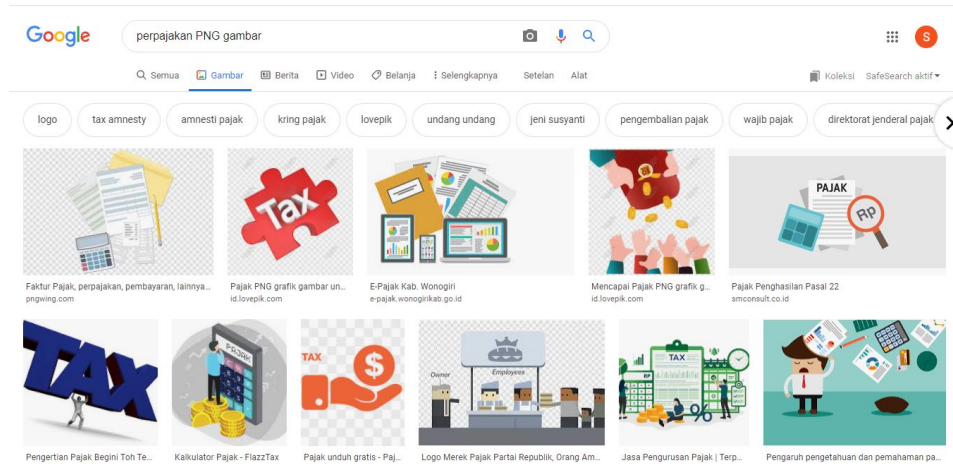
Google

perpajakan PNG gambar

S

Semua Gambar Berita Video Belanja Selengkapnya Setelan Alat

Koleksi SafeSearch aktif

logo tax amnesty amnesti pajak kring pajak lovepik undang undang jeni susyanti pengembalian pajak wajib pajak direktorat jenderal pajak

Tax

PAJAK

RP

Faktur Pajak, perpajakan, pembayaran, lainnya...
pngwing.com

Pajak PNG grafik gambar un...
id.lovepik.com

E-Pajak Kab. Wonogiri
e-pajak.wonogirikab.go.id

Mencapai Pajak PNG grafik g...
id.lovepik.com

Pajak Penghasilan Pasal 22
smconsult.co.id

TAX

PAJAK

TAX

Owner

Employees

TAX

Pengertian Pajak Begini Toh Te...

Kalkulator Pajak - FlazzTax

Pajak unduh gratis - Paj...

Logo Merek Pajak Partai Republik, Orang Am...

Jasa Pengurusan Pajak | Terp...

Pengaruh pengetahuan dan pemahaman pa...